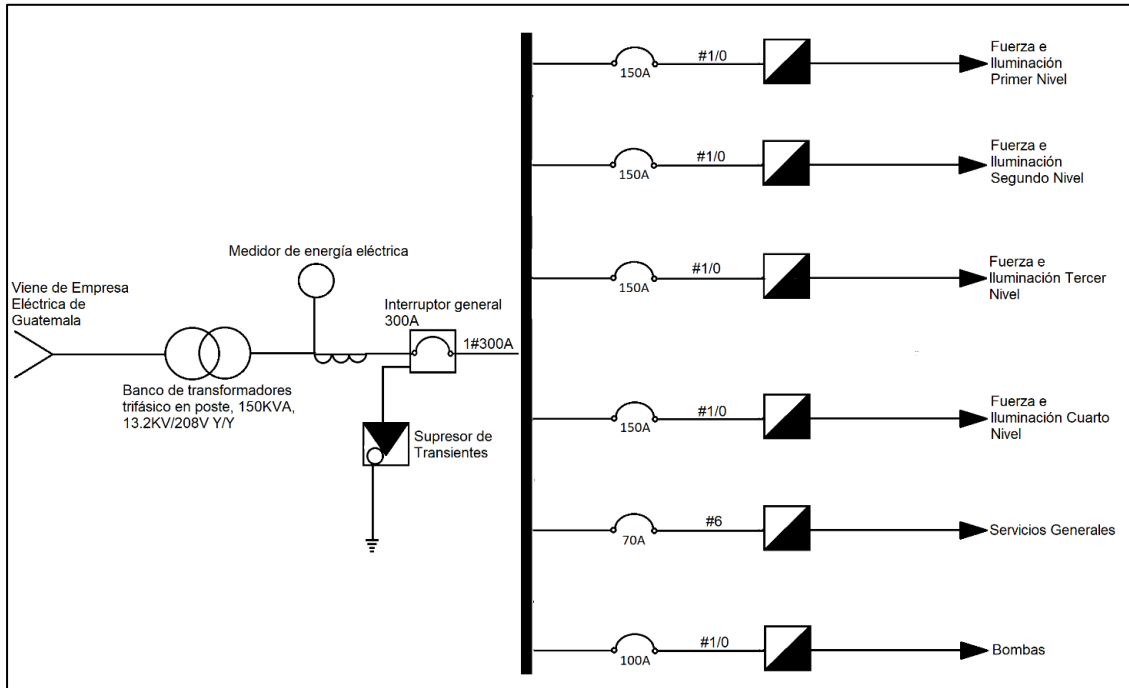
Viene de Empresa Eléctrica de Guatemala

Banco de transformadores trifásico en poste, 150KVA, 13.2KV/208V Y/Y

Medidor de energía eléctrica

Interruptor general 300A

1#300A

Supresor de Transientes

150A
#1/0
Fuerza e Iluminación Primer Nivel

150A
#1/0
Fuerza e Iluminación Segundo Nivel

150A
#1/0
Fuerza e Iluminación Tercer Nivel

150A
#1/0
Fuerza e Iluminación Cuarto Nivel

70A
#6
Servicios Generales

100A
#1/0
Bombas